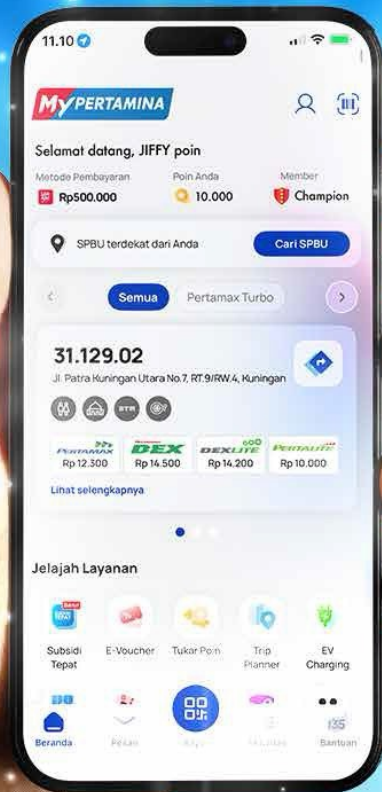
11.10

MyPERTAMINA

Selamat datang, JIFFY poin

Metode Pembayaran
Rp500.000

Poin Anda
10.000

Member
Champion

SPBU terdekat dari Anda

Cari SPBU

Semua

Pertamax Turbo

31.129.02

Jl. Patra Kuningan Utara No.7, RT.9/RW.4, Kuningan

PERTAMAX
Rp 12.300

DEX
Rp 14.500

DEXLITE
Rp 14.200

PERTALITE
Rp 10.000

Lihat selengkapnya

Jelajah Layanan

Subsidi Tepat

E-Voucher

Tukar Poin

Trip Planner

EV Charging

Beranda

Pesan

Bayar

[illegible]

Bantuan